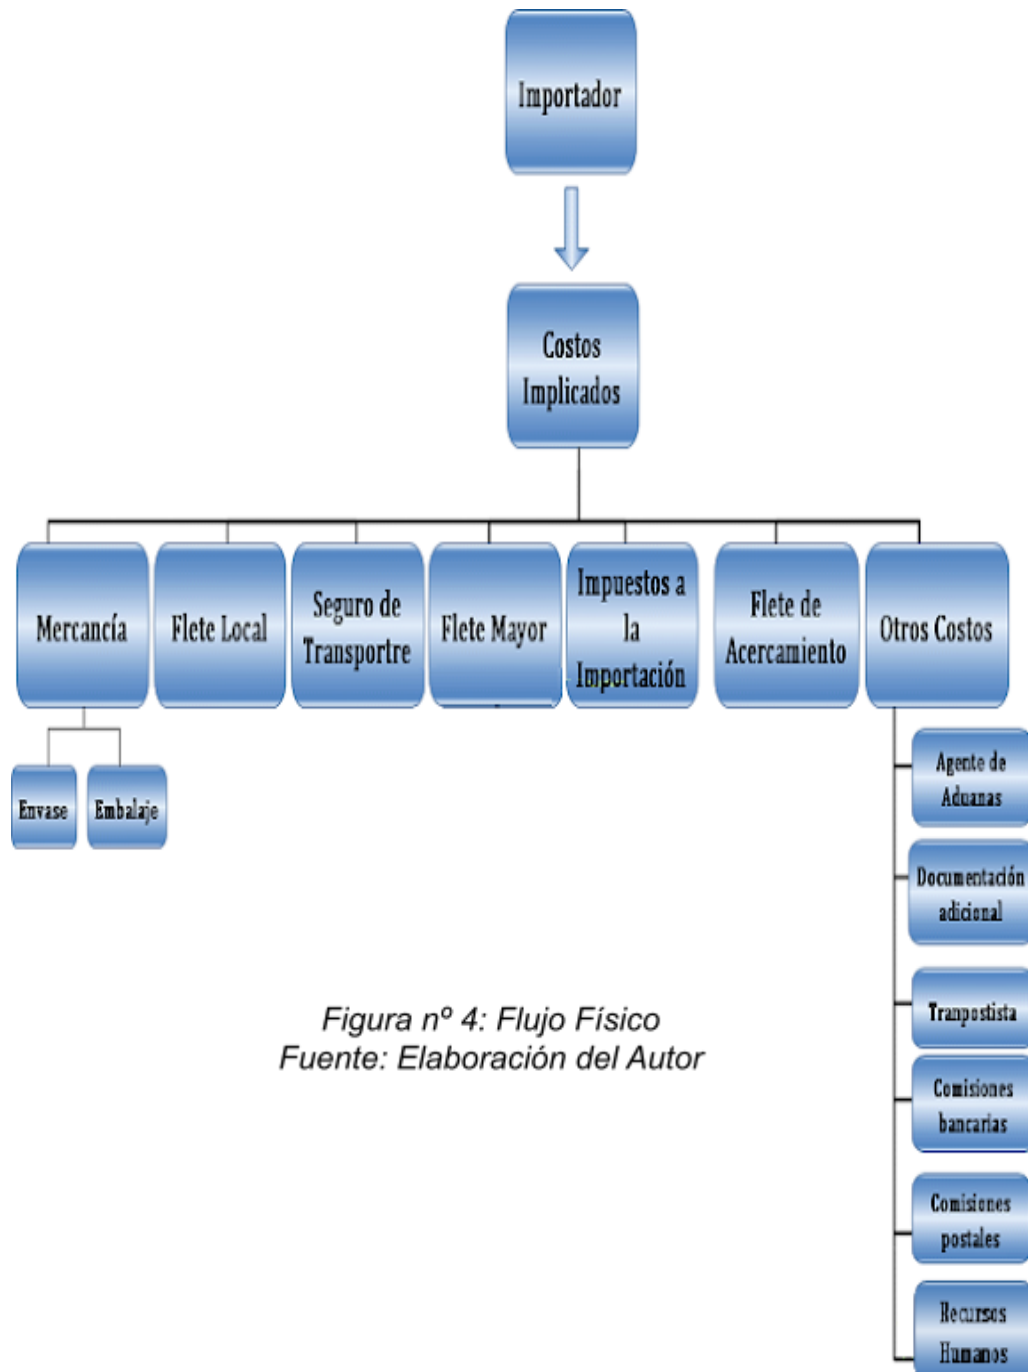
Importador

Costos Implicados

Mercancía

Flete Local

Seguro de Transportre

Flete Mayor

Impuestos a la Importación

Flete de Acercamiento

Otros Costos

Envase

Embalaje

Agente de Aduanas

Documentación adicional

Tranpostista

Comisiones bancarias

Comisiones postales

Recursos Humanos

Figura nº 4: Flujo Físico
Fuente: Elaboración del Autor